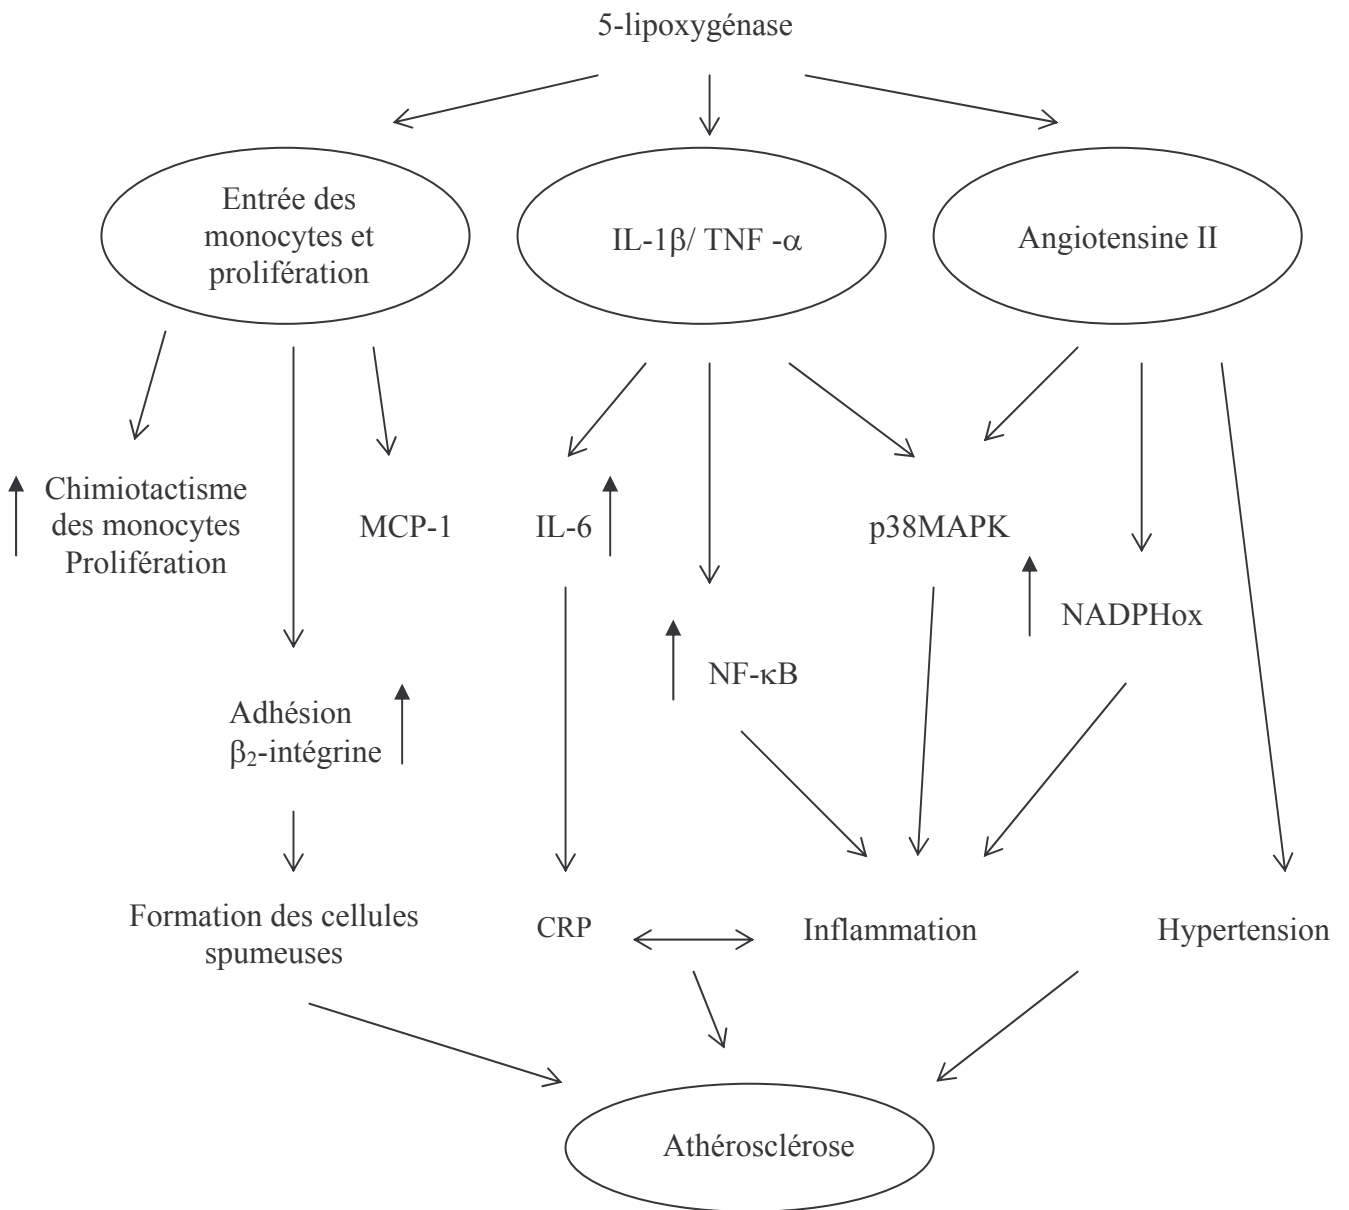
5-lipoxygénase

Entrée des monocytes et prolifération

IL-1β/ TNF -α

Angiotensine II

Chimiotactisme des monocytes Prolifération

MCP-1

IL-6

p38MAPK

NADPHox

NF-κB

Adhésion $\beta_2$-intégrine

Formation des cellules spumeuses

CRP

Inflammation

Hypertension

Athérosclérose